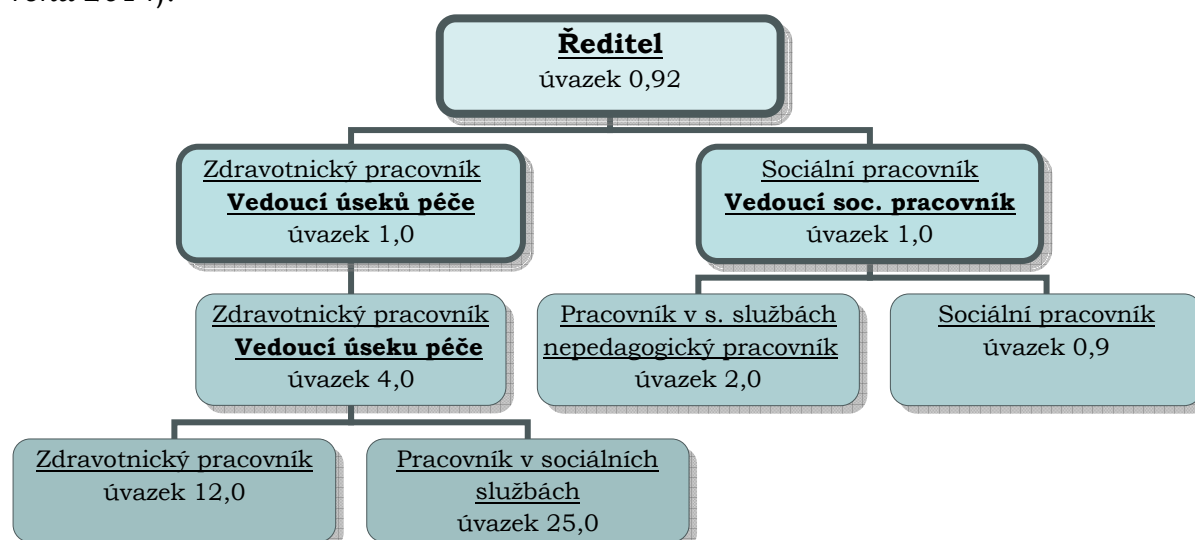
rok 2014).

Ředitel
úvazek 0,92

Zdravotnický pracovník
Vedoucí úseků péče
úvazek 1,0

Sociální pracovník
Vedoucí soc. pracovník
úvazek 1,0

Zdravotnický pracovník
Vedoucí úseku péče
úvazek 4,0

Pracovník v s. službách nepedagogický pracovník
úvazek 2,0

Sociální pracovník
úvazek 0,9

Zdravotnický pracovník
úvazek 12,0

Pracovník v sociálních službách
úvazek 25,0